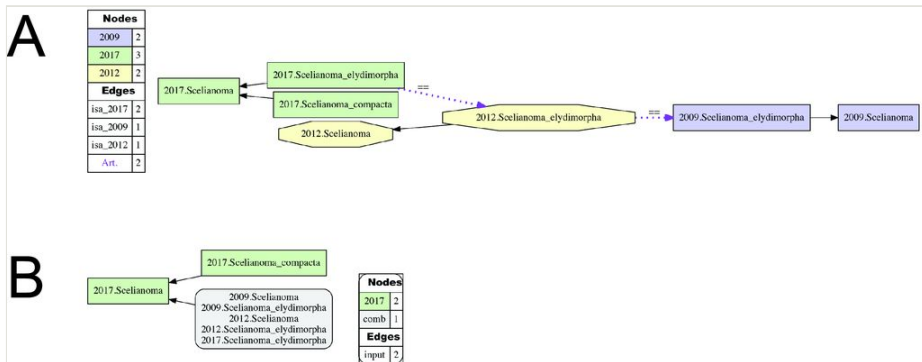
A

| Nodes | |
|---|---|
| 2009 | 2 |
| 2017 | 3 |
| 2012 | 2 |
| **Edges** | |
| isa_2017 | 2 |
| isa_2009 | 1 |
| isa_2012 | 1 |
| Art. | 2 |

2017.Scelianoma_elydimorpha
2017.Scelianoma
2017.Scelianoma_compacta
==
2012.Scelianoma_elydimorpha
==
2009.Scelianoma_elydimorpha
2009.Scelianoma
2012.Scelianoma

B

2017.Scelianoma_compacta
2017.Scelianoma
2009.Scelianoma
2009.Scelianoma_elydimorpha
2012.Scelianoma
2012.Scelianoma_elydimorpha
2017.Scelianoma_elydimorpha

| Nodes | |
|---|---|
| 2017 | 2 |
| comb | 1 |
| **Edges** | |
| input | 2 |